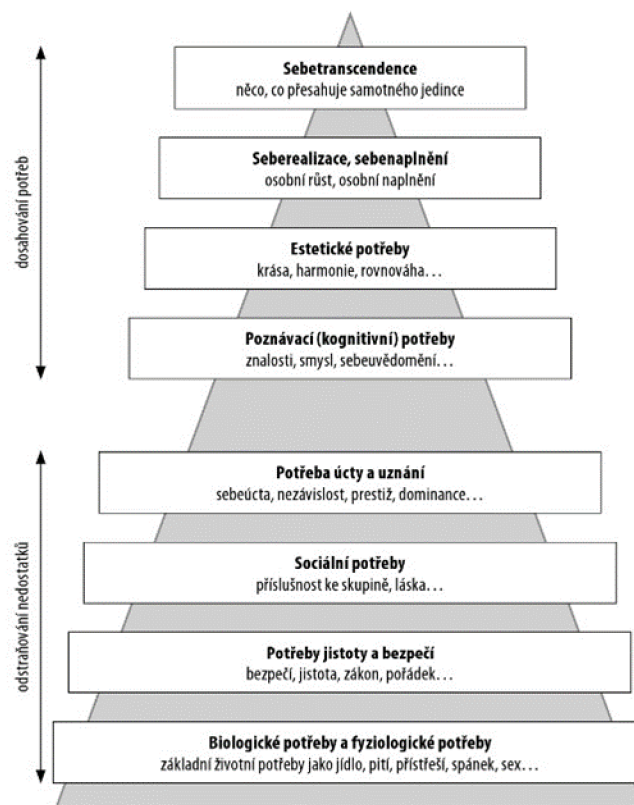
dosahování potřeb

Sebetranscendence
něco, co přesahuje samotného jedince

Seberealizace, sebenaplnění
osobní růst, osobní naplnění

Estetické potřeby
krása, harmonie, rovnováha…

Poznávací (kognitivní) potřeby
znalosti, smysl, sebeuvědomění…

odstraňování nedostatků

Potřeba úcty a uznání
sebeúcta, nezávislost, prestiž, dominance…

Sociální potřeby
příslušnost ke skupině, láska…

Potřeby jistoty a bezpečí
bezpečí, jistota, zákon, pořádek…

Biologické potřeby a fyziologické potřeby
základní životní potřeby jako jídlo, pití, přístřeší, spánek, sex…